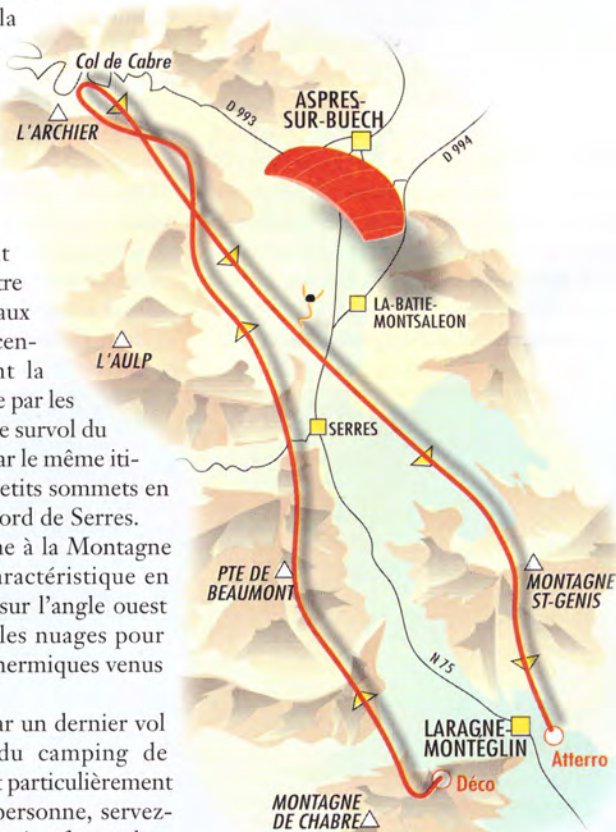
la

t
tre
aux
cen-
nt la
e par les
e survol du
ar le même iti-
etits sommets en
ord de Serres.
ne à la Montagne
aractéristique en
sur l'angle ouest
les nuages pour
hermiques venus

ar un dernier vol
du camping de
t particulièrement
personne, servez-

Col de Cabre
L'ARCHIER
D 993
ASPRES-SUR-BUECH
D 994
LA-BATIE-MONTSALEON
L'AULP
SERRES
PTE DE BEAUMONT
MONTAGNE ST-GENIS
N 75
LARAGNE-MONTEGLIN
Atterro
Déco
MONTAGNE DE CHABRE